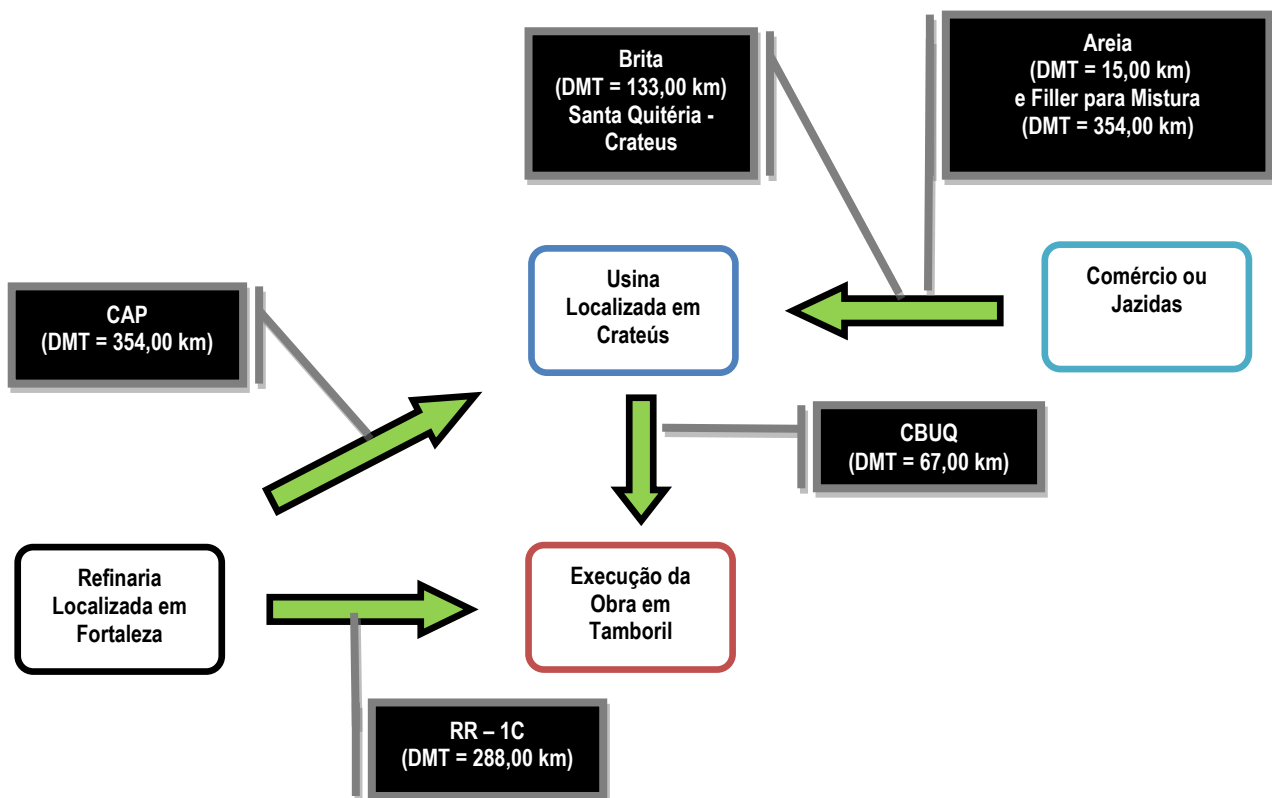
Brita
(DMT = 133,00 km)
Santa Quitéria - Crateus

Areia
(DMT = 15,00 km)
e Filler para Mistura
(DMT = 354,00 km)

CAP
(DMT = 354,00 km)

Usina
Localizada em
Crateús

Comércio ou
Jazidas

CBUQ
(DMT = 67,00 km)

Refinaria
Localizada em
Fortaleza

Execução da
Obra em
Tamboril

RR – 1C
(DMT = 288,00 km)